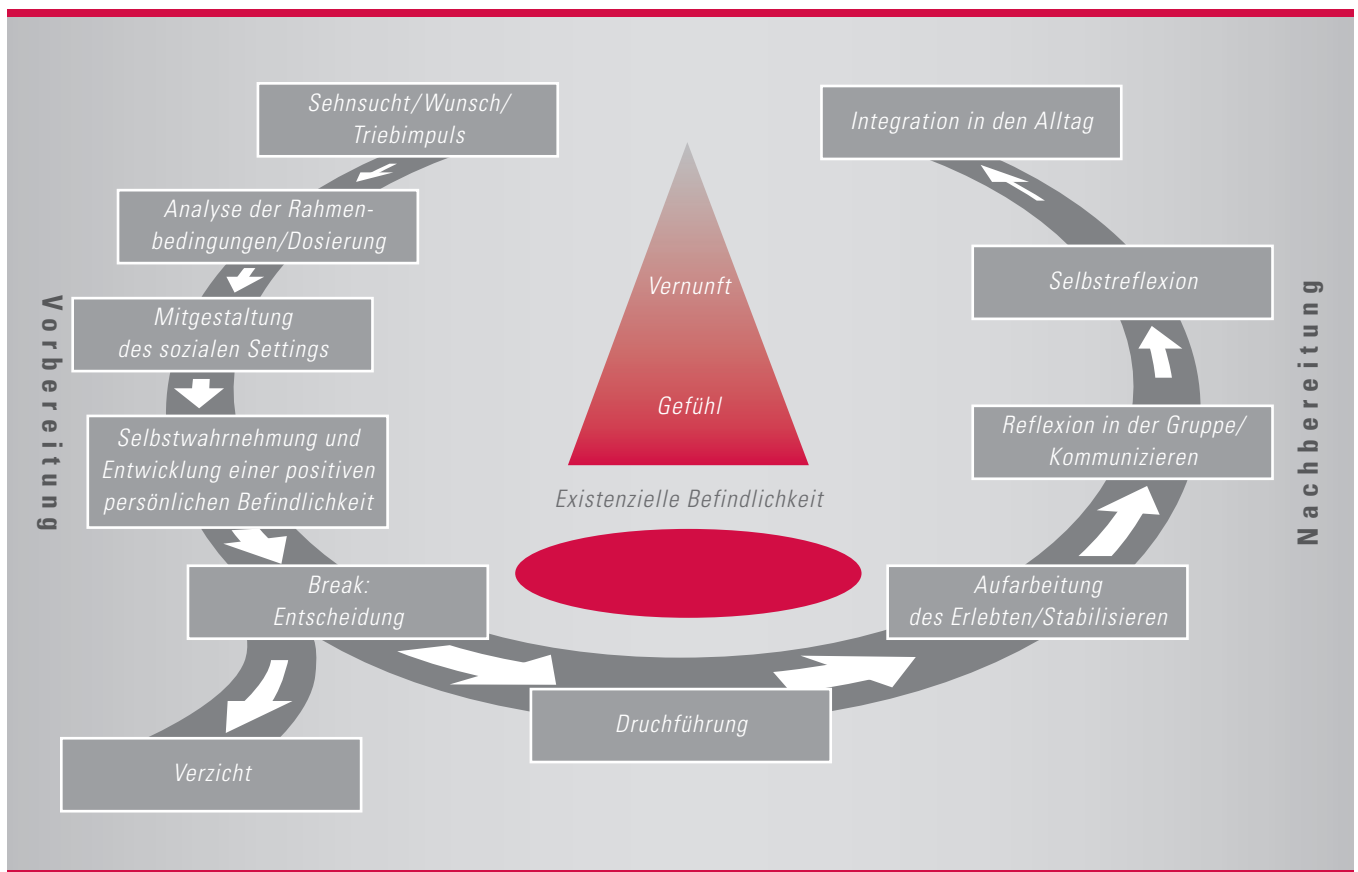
Sehnsucht/Wunsch/ Triebimpuls

Analyse der Rahmenbedingungen/Dosierung

Mitgestaltung des sozialen Settings

Selbstwahrnehmung und Entwicklung einer positiven persönlichen Befindlichkeit

Break: Entscheidung

Verzicht

Vorbereitung

Vernunft

Gefühl

Existenzielle Befindlichkeit

Druchführung

Integration in den Alltag

Selbstreflexion

Reflexion in der Gruppe/ Kommunizieren

Aufarbeitung des Erlebten/Stabilisieren

Nachbereitung